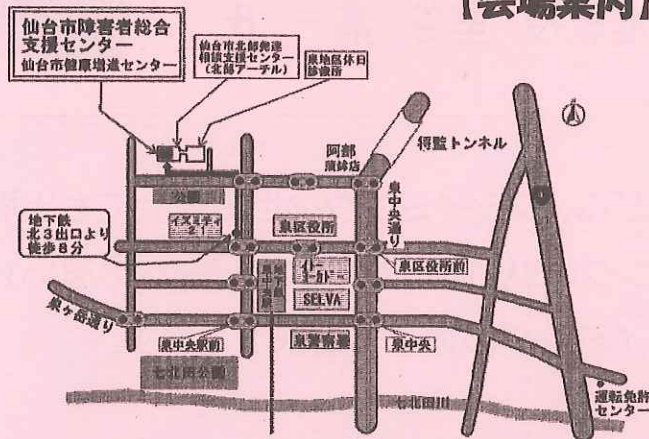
【会場案内】

仙台市障害者総合支援センター
仙台市健康増進センター

仙台市北部発達相談支援センター（北部アーチル）

泉地区休日診療所

将監トンネル

阿部蒲鉾店

公園

イズミティ21

泉区役所

泉中央通り

地下鉄北3出口より徒歩8分

泉区役所前

イトーヨーカドー

SELVA

泉ヶ岳通り

泉中央駅前

泉警察署

泉中央

七北田公園

七北田川

運転免許センター